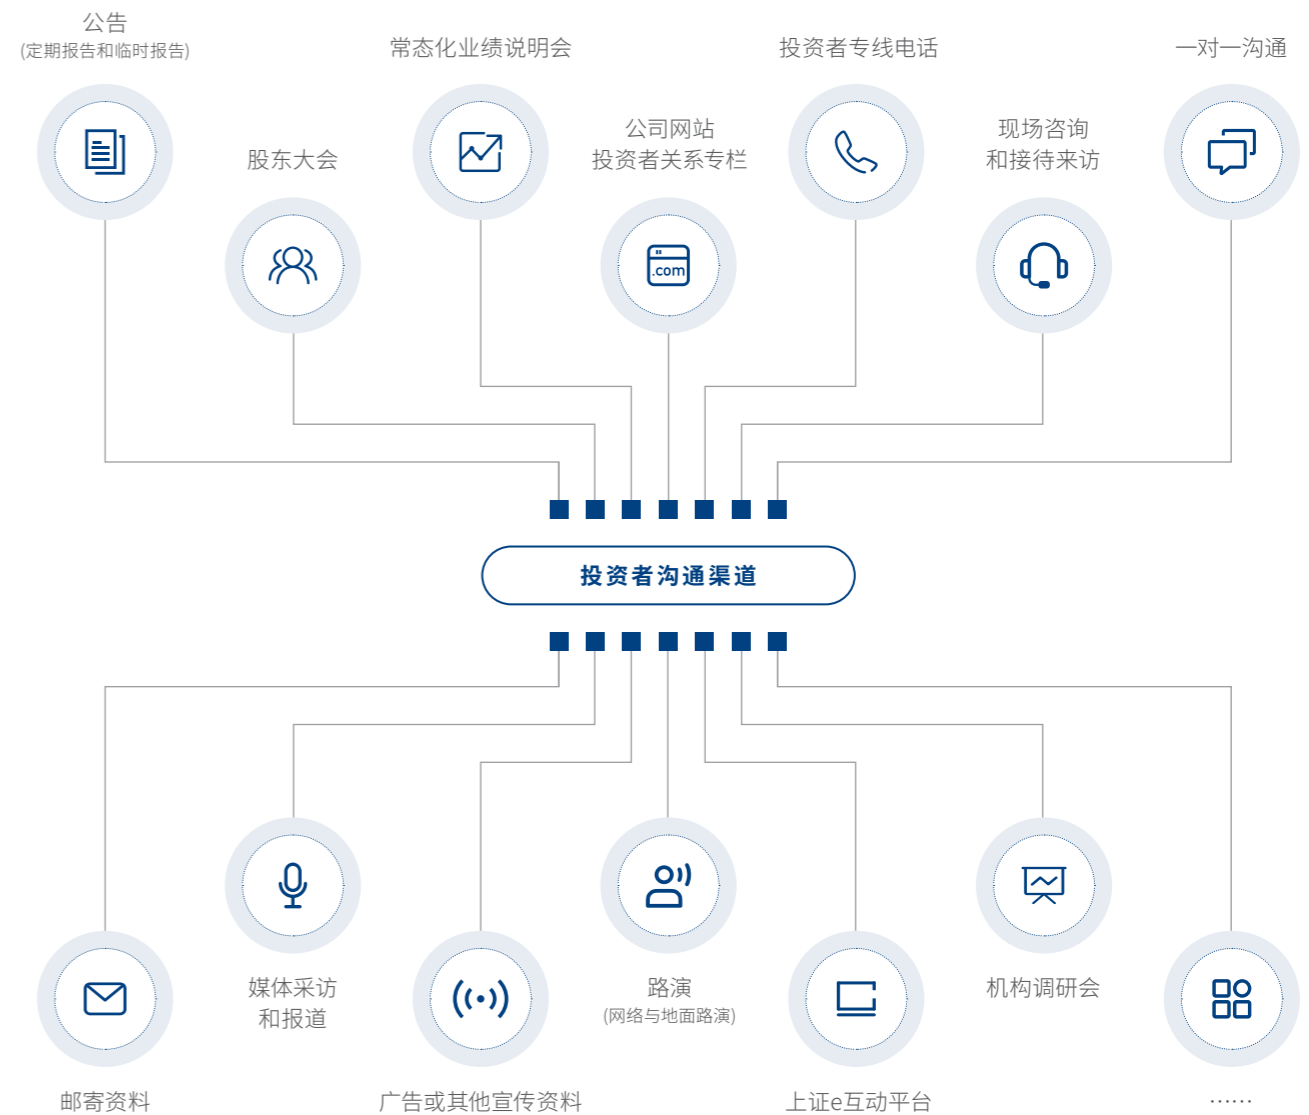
公告
(定期报告和临时报告)

股东大会

常态化业绩说明会

公司网站
投资者关系专栏

.com

投资者专线电话

现场咨询
和接待来访

一对一沟通

投资者沟通渠道

邮寄资料

媒体采访
和报道

广告或其他宣传资料

路演
(网络与地面路演)

上证e互动平台

机构调研会

……